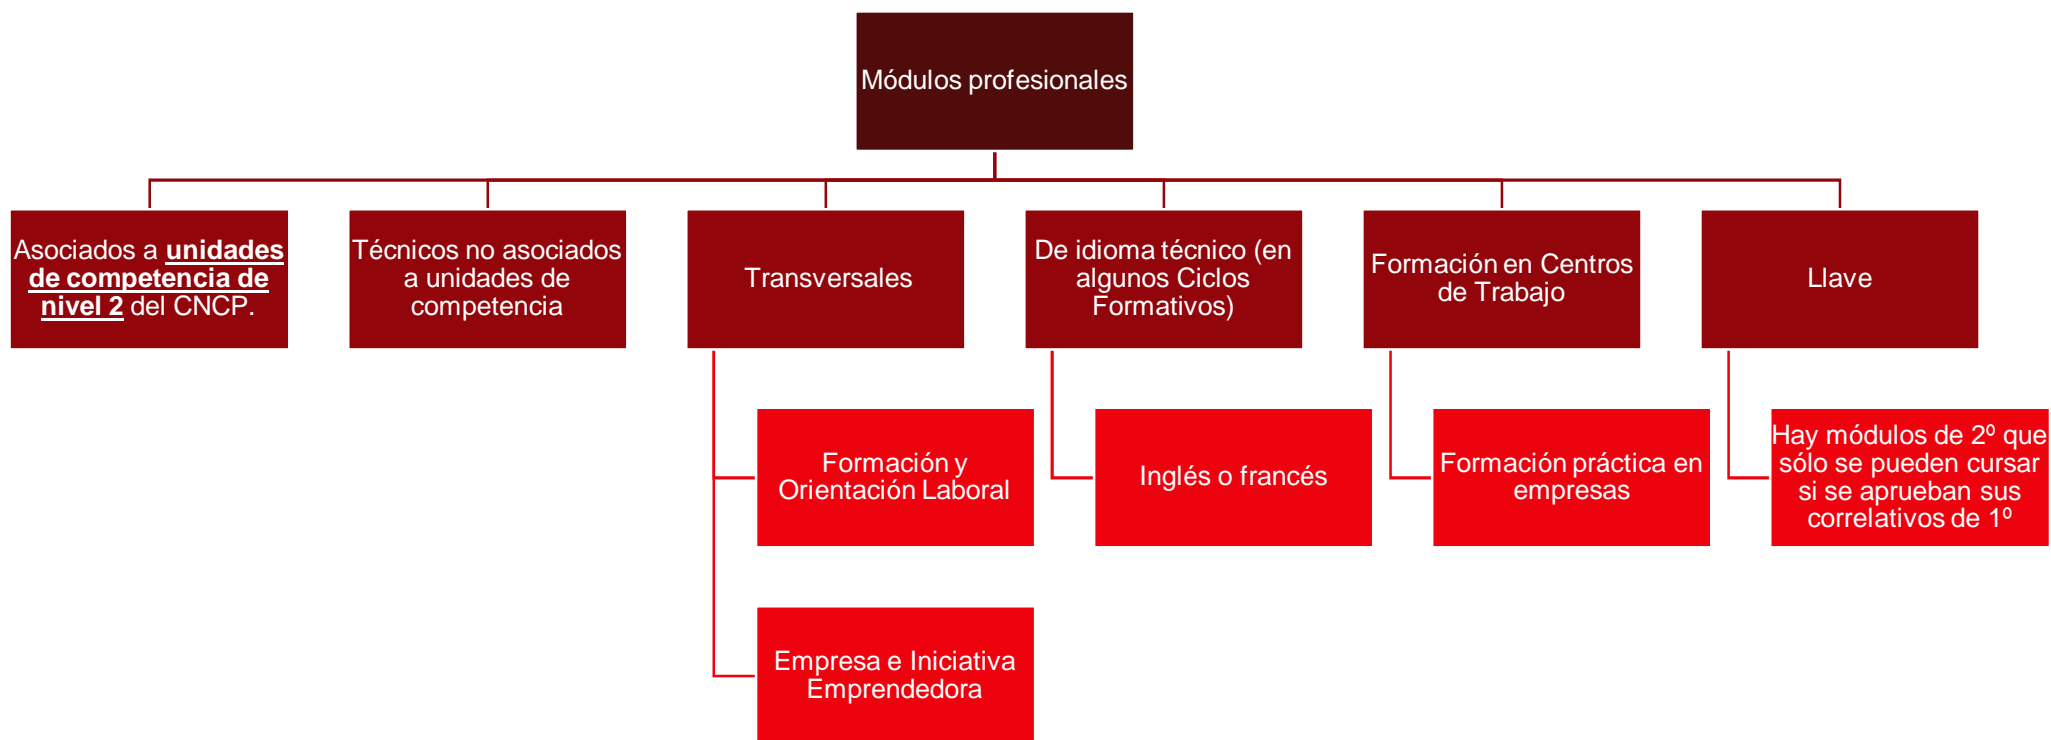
Módulos profesionales

Asociados a unidades de competencia de nivel 2 del CNCP.

Técnicos no asociados a unidades de competencia

Transversales

Formación y Orientación Laboral

Empresa e Iniciativa Emprendedora

De idioma técnico (en algunos Ciclos Formativos)

Inglés o francés

Formación en Centros de Trabajo

Formación práctica en empresas

Llave

Hay módulos de 2º que sólo se pueden cursar si se aprueban sus correlativos de 1º